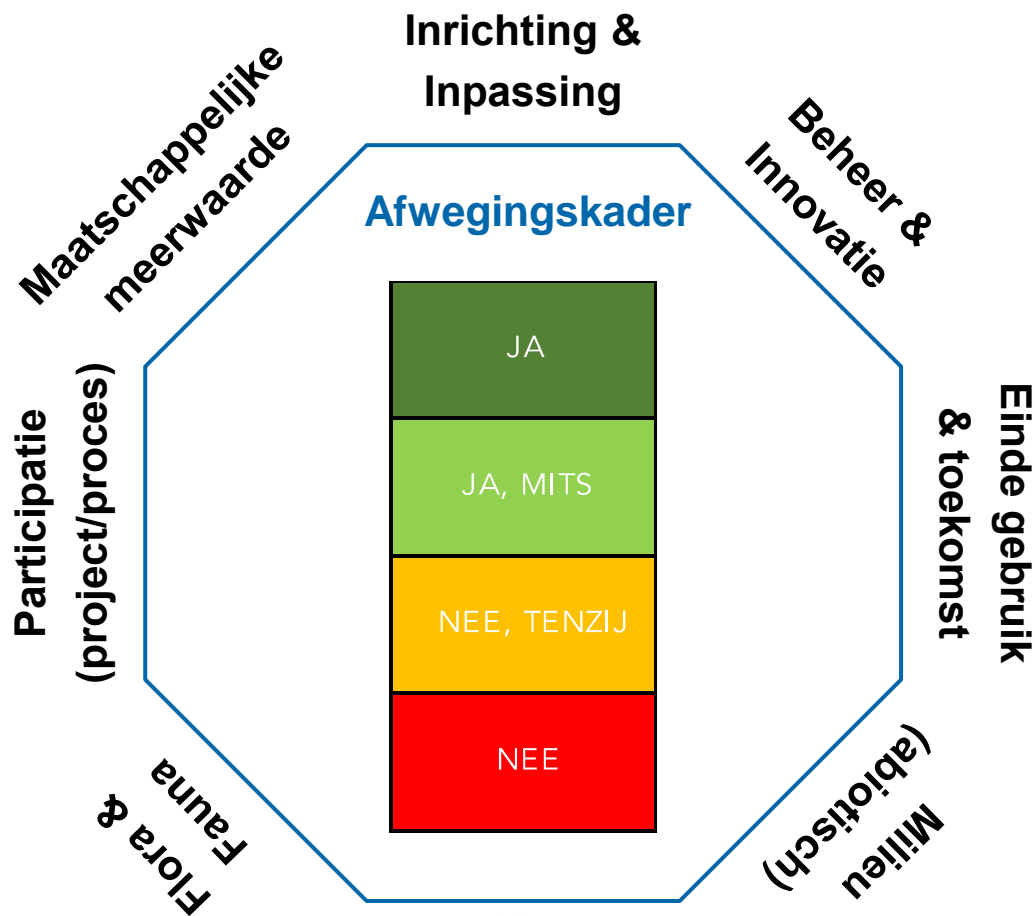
Inrichting & Inpassing

Beheer & Innovatie

Einde gebruik & toekomst

Milieu (abiotisch)

Flora & Fauna

Participatie (project/proces)

Maatschappelijke meerwaarde

Afwegingskader

JA

JA, MITS

NEE, TENZIJ

NEE